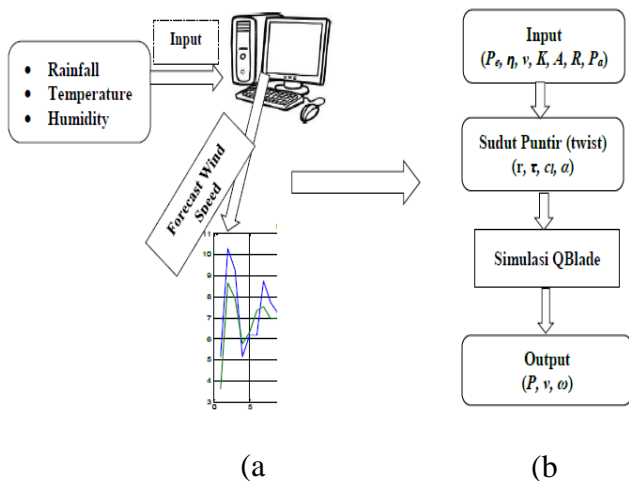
Rainfall
Temperature
Humidity

Input

Forecast Wind Speed

11
10
9
8
7
6
5
4
3
0
5

(a

Input
($P_e$, $\eta$, $v$, $K$, $A$, $R$, $P_a$)

Sudut Puntir (twist)
(r, $\tau$, $c_l$, $\alpha$)

Simulasi QBlade

Output
($P$, $v$, $\omega$)

(b